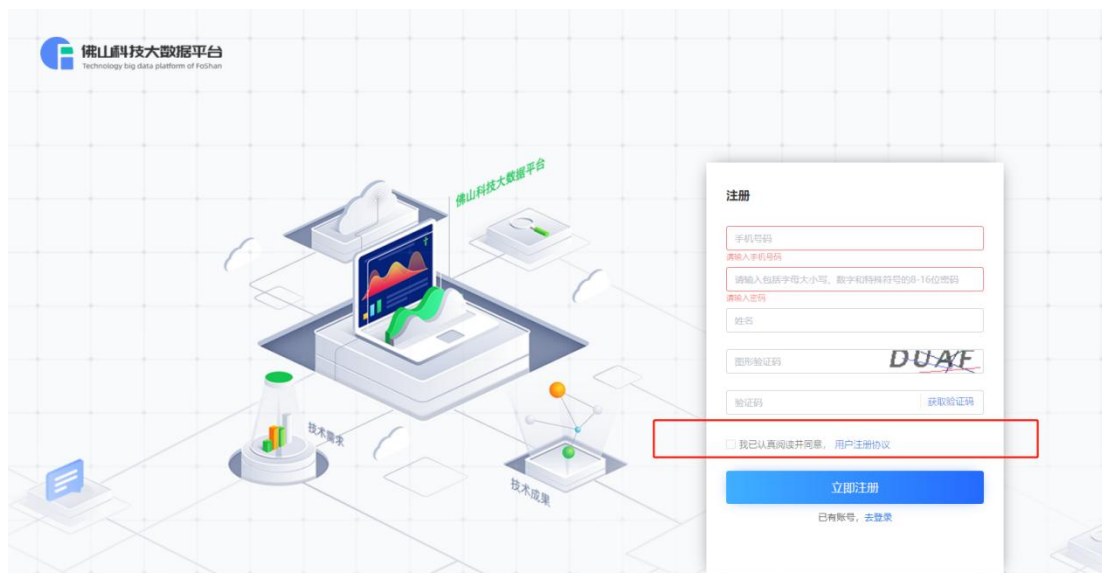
佛山科技大数据平台
Technology big data platform of FoShan

佛山科技大数据平台

技术需求

技术成果

注册

手机号码
请输入手机号码
请输入包括字母大小写、数字和特殊符号的8-16位密码
请输入密码
姓名
图形验证码 DUAF
验证码 获取验证码

我已认真阅读并同意。 用户注册协议

立即注册

已有账号，去登录